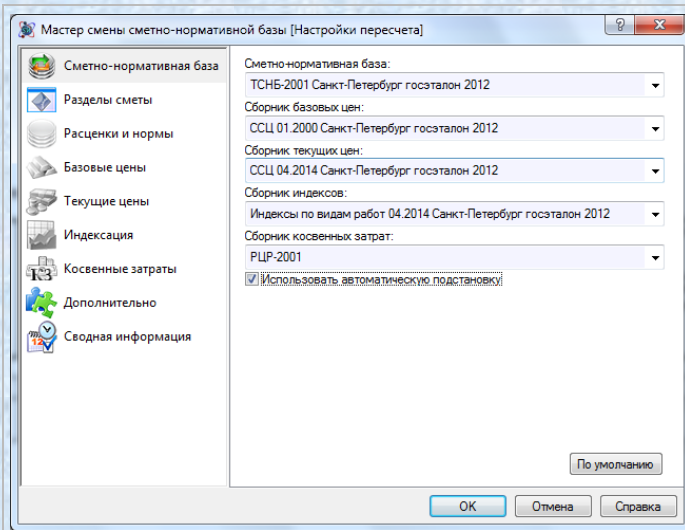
Мастер смены сметно-нормативной базы [Настройки пересчета]

?

Сметно-нормативная база
Разделы сметы
Расценки и нормы
Базовые цены
Текущие цены
Индексация
Косвенные затраты
Дополнительно
Сводная информация

Сметно-нормативная база:
ТСНБ-2001 Санкт-Петербург госэталон 2012
Сборник базовых цен:
ССЦ 01.2000 Санкт-Петербург госэталон 2012
Сборник текущих цен:
ССЦ 04.2014 Санкт-Петербург госэталон 2012
Сборник индексов:
Индексы по видам работ 04.2014 Санкт-Петербург госэталон 2012
Сборник косвенных затрат:
РЦР-2001
Использовать автоматическую подстановку

По умолчанию

ОК
Отмена
Справка